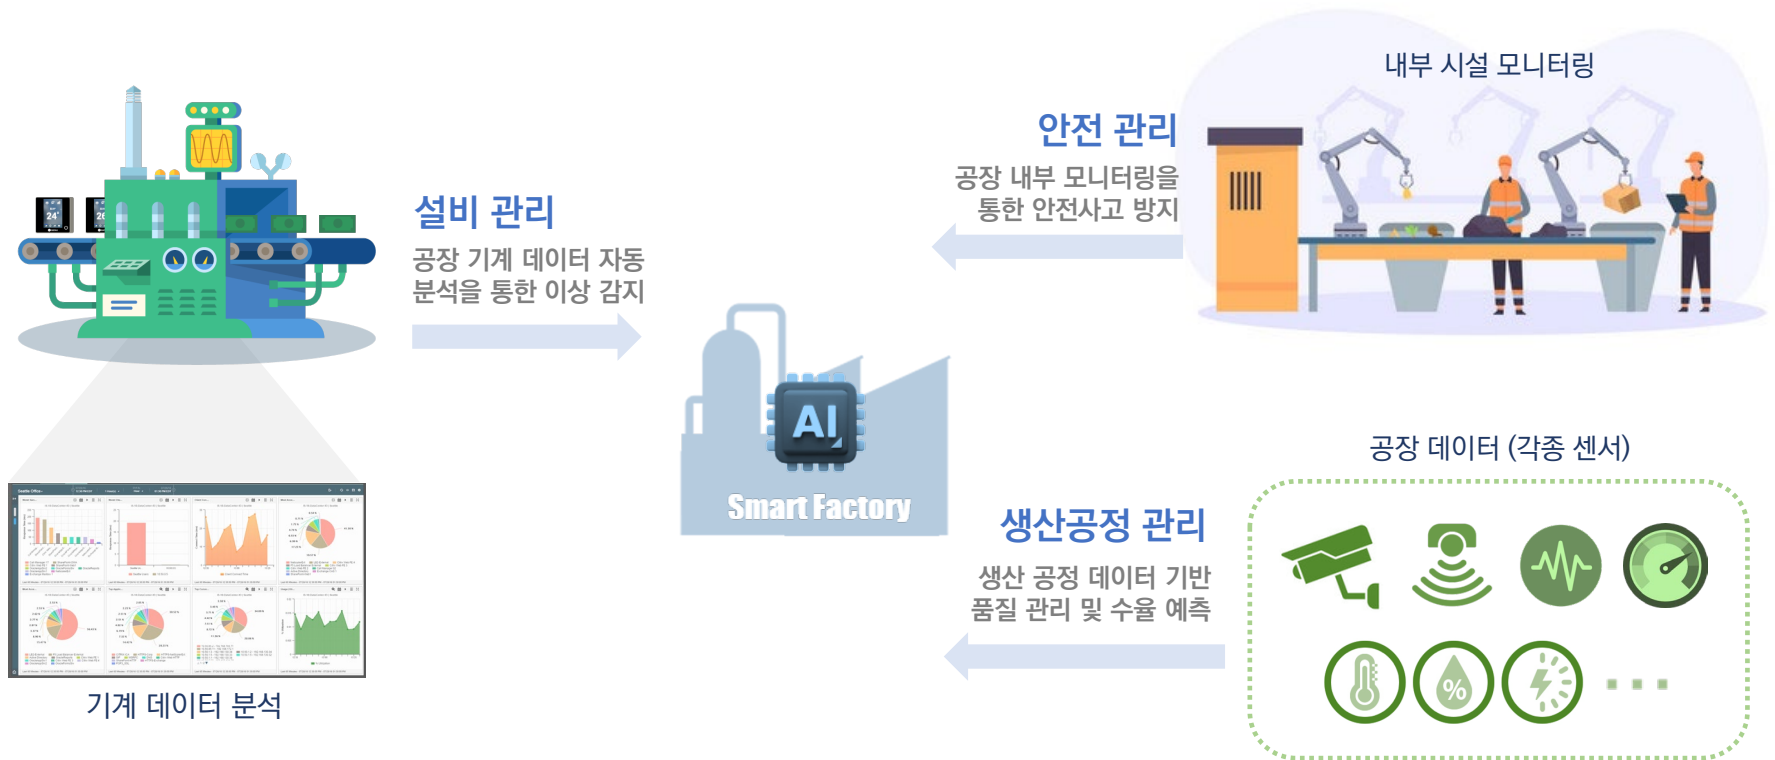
내부 시설 모니터링

안전 관리
공장 내부 모니터링을 통한 안전사고 방지

설비 관리
공장 기계 데이터 자동 분석을 통한 이상 감지

AI
Smart Factory

공장 데이터 (각종 센서)

생산공정 관리
생산 공정 데이터 기반 품질 관리 및 수율 예측

%

기계 데이터 분석